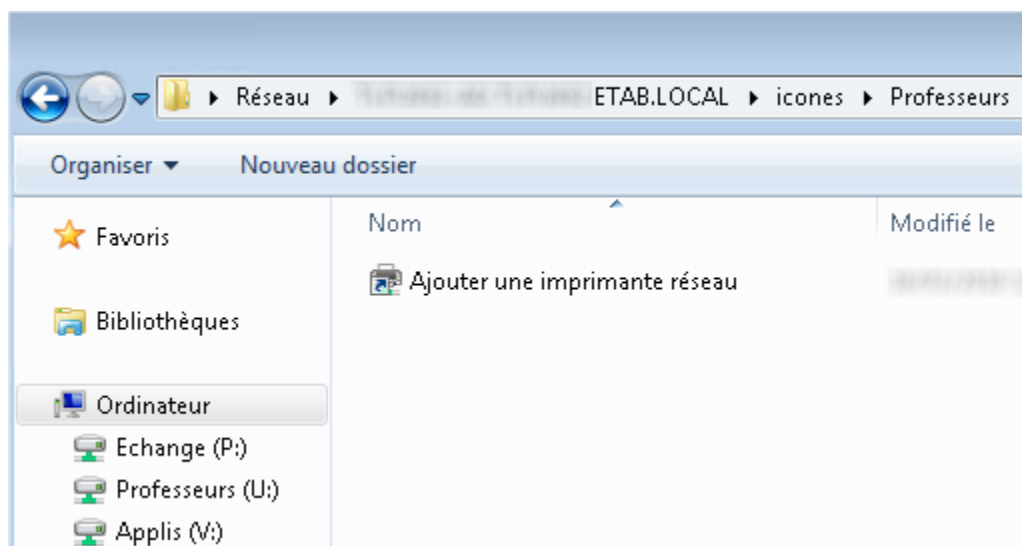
▸ Réseau ▸ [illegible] ETAB.LOCAL ▸ icones ▸ Professeurs

Organiser ▾ Nouveau dossier

Favoris

Bibliothèques

Ordinateur

Echange (P:)

Professeurs (U:)

Applis (V:)

Nom

Modifié le

Ajouter une imprimante réseau

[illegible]